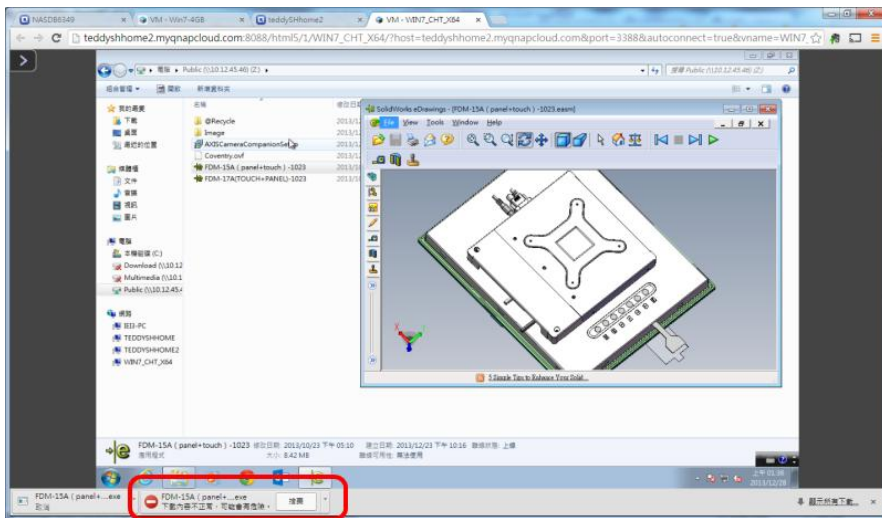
NASD8B349 × VM - Win7-4GB × teddySHhome2 × VM - WIN7_CHT_X64 ×

teddyshhome2.myqnapcloud.com:8088/html5/1/WIN7_CHT_X64/?host=teddyshhome2.myqnapcloud.com&port=3388&autoconnect=true&vname=WIN7

電腦 ▸ Public (\\10.12.45.46) (Z:) ▸

搜尋 Public (\\10.12.45.46) (Z:)

組合管理 ▾ 燒錄 新增資料夾

我的最愛
下載
桌面
最近的位置

媒體櫃
文件
音樂
視訊
圖片

電腦
本機磁碟 (C:)
Download (\\10.12
Multimedia (\\10.1
Public (\\10.12.45.4

網路
IEII-PC
TEDDYSHHOME
TEDDYSHHOME2
WIN7_CHT_X64

名稱
@Recycle
Image
AXISCameraCompanionSe
Coventry.ovf
FDM-15A ( panel+touch ) -1023
FDM-17A(TOUCH+PANEL)-1023

修改日期
2013/1
2013/1
2013/1
2013/1
2013/1
2013/1

SolidWorks eDrawings - [FDM-15A ( panel+touch ) -1023.easm]

File View Tools Window Help

5 Simple Tips to Enhance Your Solid...

FDM-15A ( panel+touch ) -1023 修改日期: 2013/10/23 下午 05:10 建立日期: 2013/12/23 下午 10:16 離線狀態: 上線
應用程式 大小: 8.42 MB 離線可用性: 無法使用

上午 01:38
2013/12/28

FDM-15A ( panel+....exe
取消

FDM-15A ( panel+....exe
下載內容不正常，可能會有危險。

捨棄

顯示所有下載...